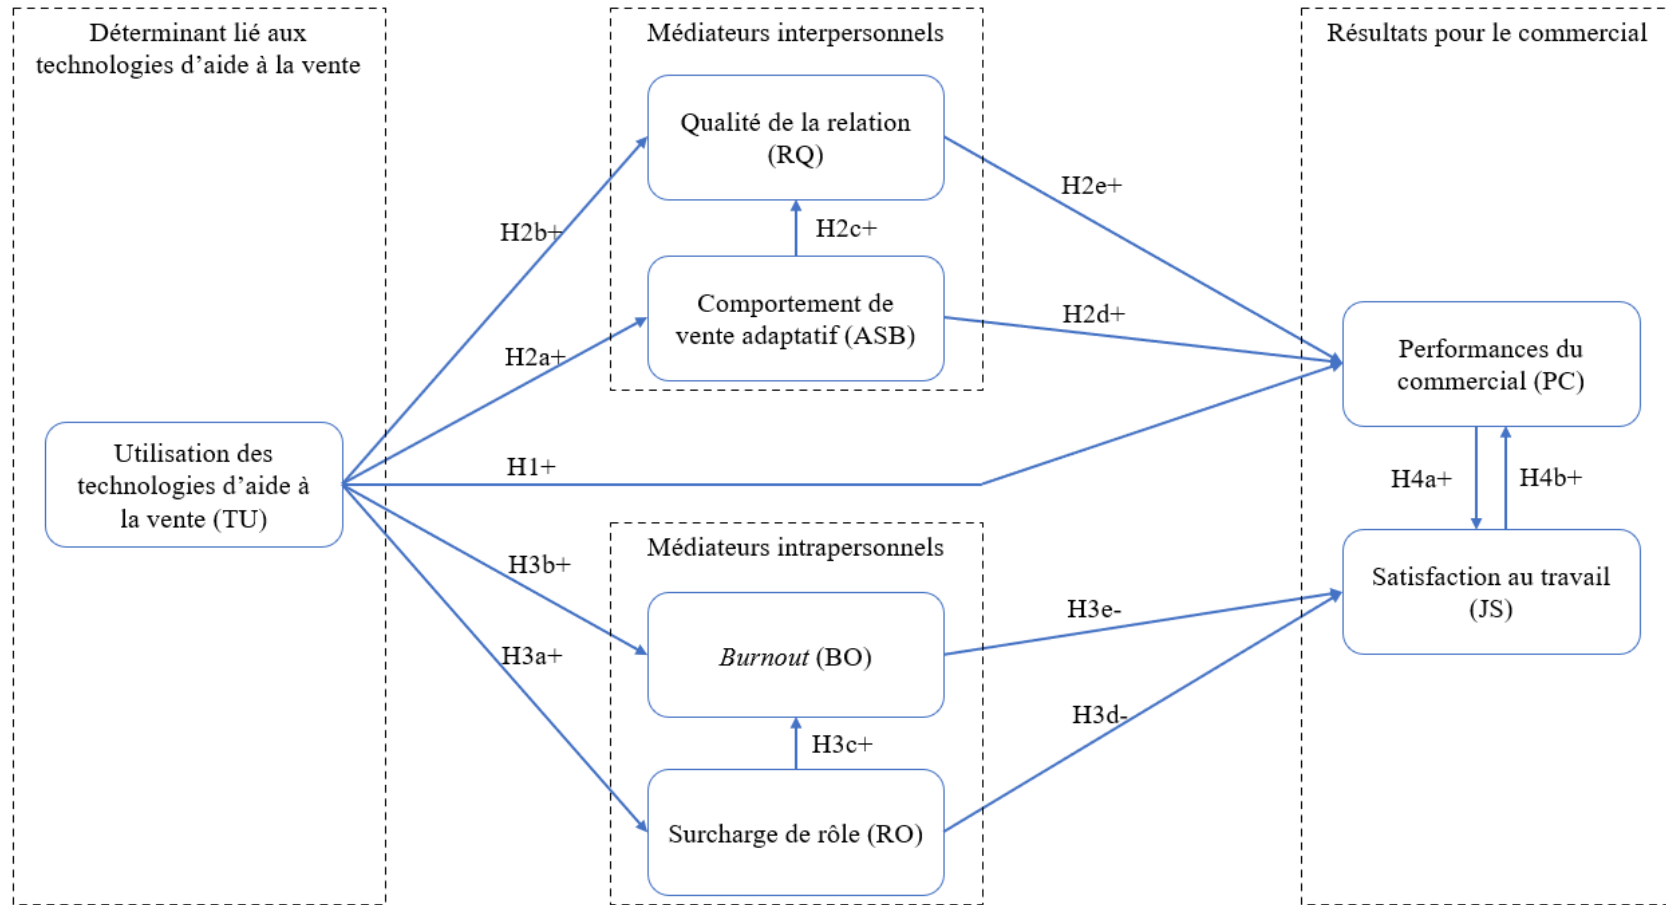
Déterminant lié aux technologies d'aide à la vente

Médiateurs interpersonnels

Résultats pour le commercial

Qualité de la relation (RQ)

H2c+

Comportement de vente adaptatif (ASB)

H2b+

H2a+

H2e+

H2d+

Performances du commercial (PC)

Utilisation des technologies d'aide à la vente (TU)

H1+

H4a+

H4b+

Médiateurs intrapersonnels

H3b+

H3a+

Satisfaction au travail (JS)

H3e-

*Burnout* (BO)

H3c+

H3d-

Surcharge de rôle (RO)